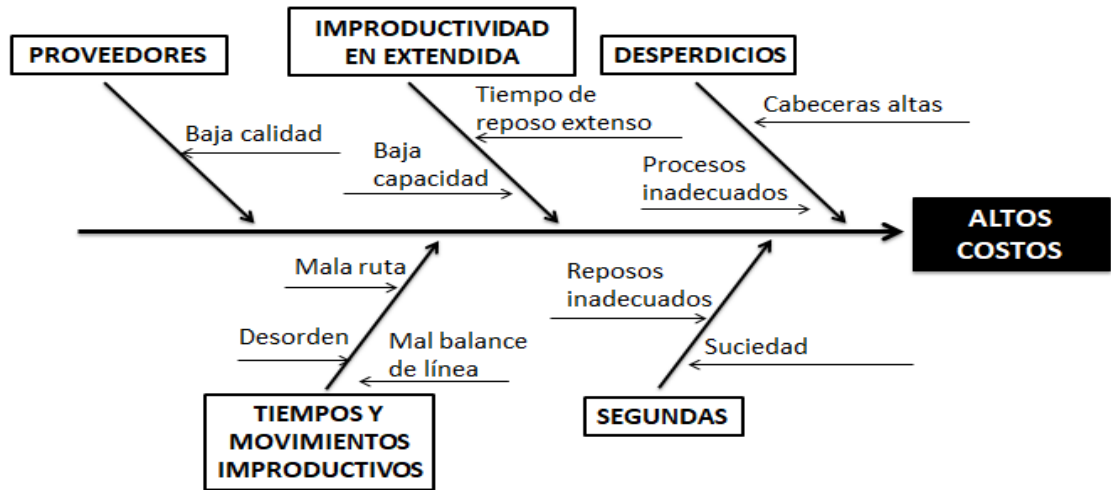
PROVEEDORES

IMPRODUCTIVIDAD EN EXTENDIDA

DESPERDICIOS

Baja calidad

Tiempo de reposo extenso

Baja capacidad

Cabeceras altas

Procesos inadecuados

ALTOS COSTOS

Mala ruta

Desorden

Mal balance de línea

Reposos inadecuados

Suciedad

TIEMPOS Y MOVIMIENTOS IMPRODUCTIVOS

SEGUNDAS